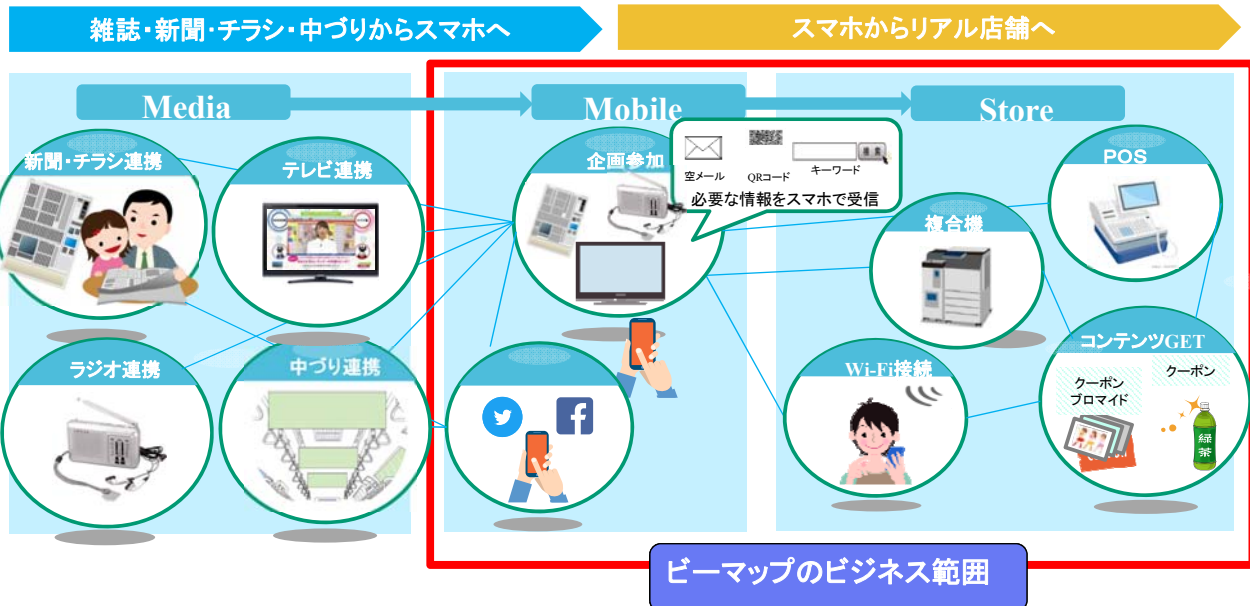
雑誌・新聞・チラシ・中づりからスマホへ

スマホからリアル店舗へ

Media

Mobile

Store

新聞・チラシ連携

テレビ連携

ラジオ連携

中づり連携

企画参加

空メール

QRコード

キーワード

必要な情報をスマホで受信

POS

複合機

コンテンツGET

クーポン
ブロマイド

クーポン

緑茶

Wi-Fi接続

ビーマップのビジネス範囲